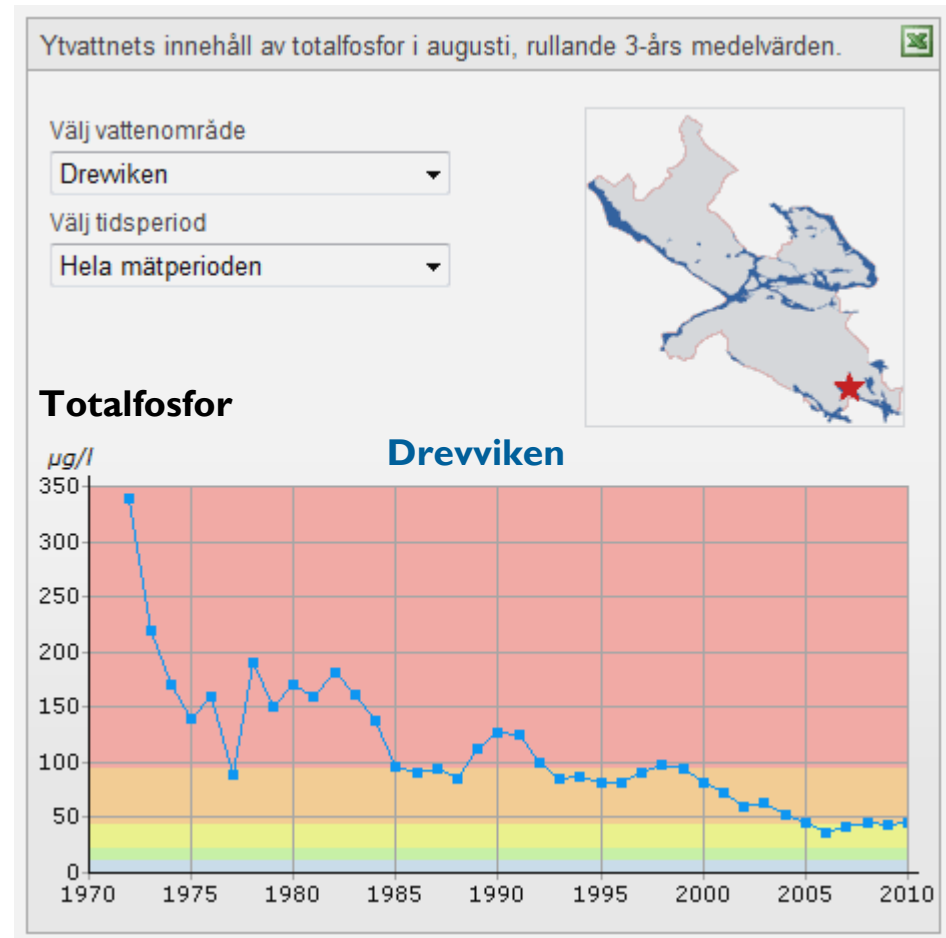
Ytvattnets innehåll av totalfosfor i augusti, rullande 3-års medelvärden.

Välj vattenområde

Drevviken

Välj tidsperiod

Hela mätperioden

Totalfosfor

Drevviken

µg/l

350
300
250
200
150
100
50
0

1970 1975 1980 1985 1990 1995 2000 2005 2010